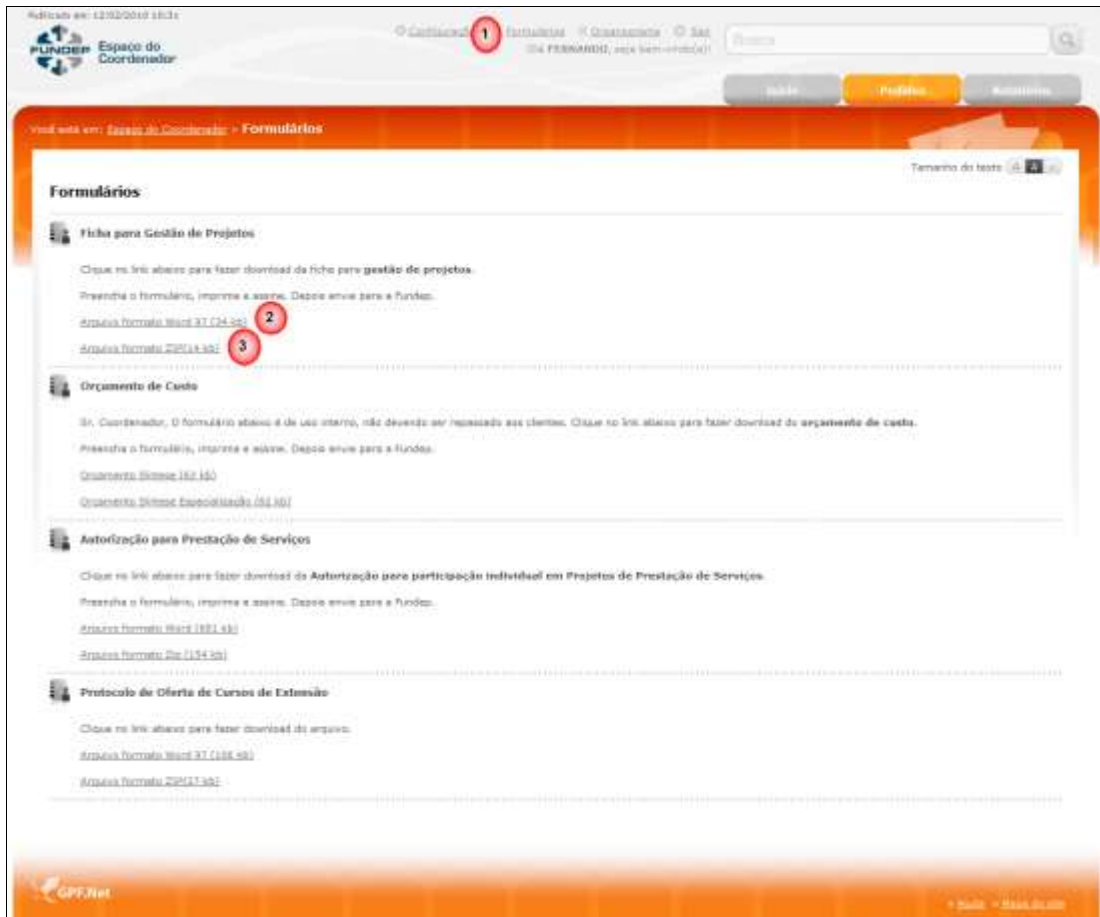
Publicado em: 12/02/2010 18:31

FUNDEP Espaço do Coordenador

Configurações 1 Formulários Orçamentos Sair
Olá FERNANDO, seja bem-vindo(a)!

Busca

Início Pedidos Relatórios

Você está em: Espaço do Coordenador > Formulários

Tamanho do texto A A A

Formulários

Ficha para Gestão de Projetos

Clique no link abaixo para fazer download da ficha para gestão de projetos.

Preencha o formulário, imprima e assine. Depois envie para a Fundep.

Arquivo formato Word 97 (34 kb) 2

Arquivo formato ZIP(14 kb) 3

Orçamento de Custo

Sr. Coordenador, O formulário abaixo é de uso interno, não devendo ser repassado aos clientes. Clique no link abaixo para fazer download do orçamento de custo.

Preencha o formulário, imprima e assine. Depois envie para a Fundep.

Orçamento Síntese (63 kb)

Orçamento Síntese Especialização (62 kb)

Autorização para Prestação de Serviços

Clique no link abaixo para fazer download da Autorização para participação individual em Projetos de Prestação de Serviços.

Preencha o formulário, imprima e assine. Depois envie para a Fundep.

Arquivo formato Word (681 kb)

Arquivo formato Zip (154 kb)

Protocolo de Oferta de Cursos de Extensão

Clique no link abaixo para fazer download do arquivo.

Arquivo formato Word 97 (108 kb)

Arquivo formato ZIP(17 kb)

GPF.Net

Início Mapa do site